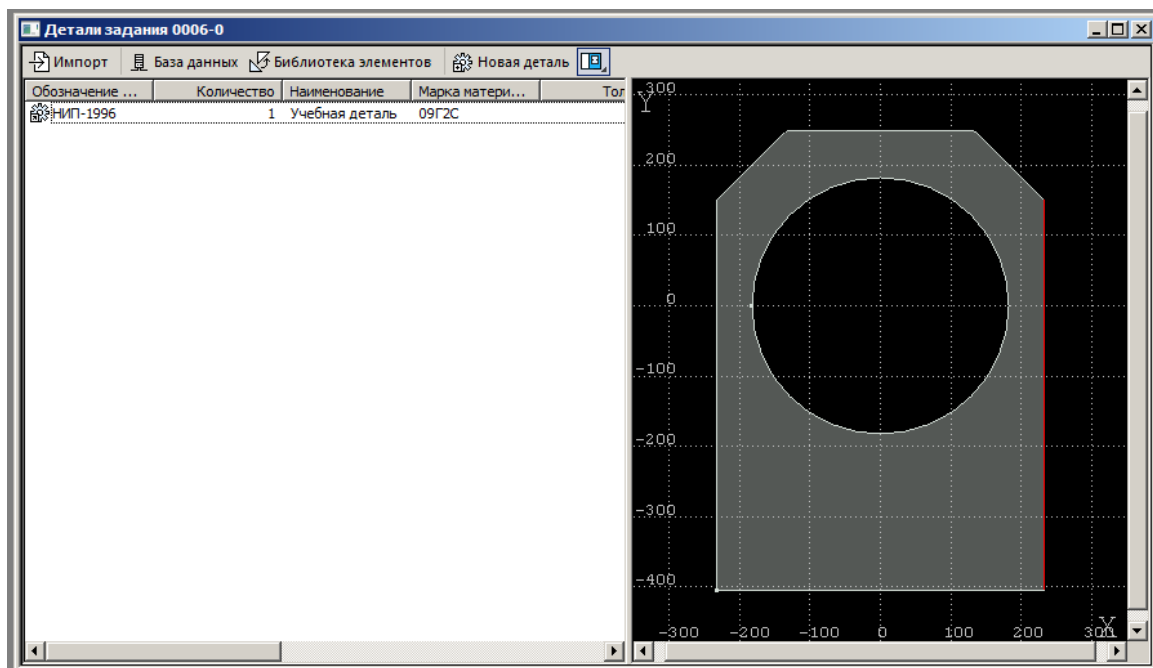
Детали задания 0006-0

Импорт | База данных | Библиотека элементов | Новая деталь

| Обозначение ... | Количество | Наименование | Марка матери... | Тол |
|---|---|---|---|---|
| НИП-1996 | 1 | Учебная деталь | 09Г2С | |

Y
300
200
100
0
-100
-200
-300
-400
-300 -200 -100 0 100 200 300
X